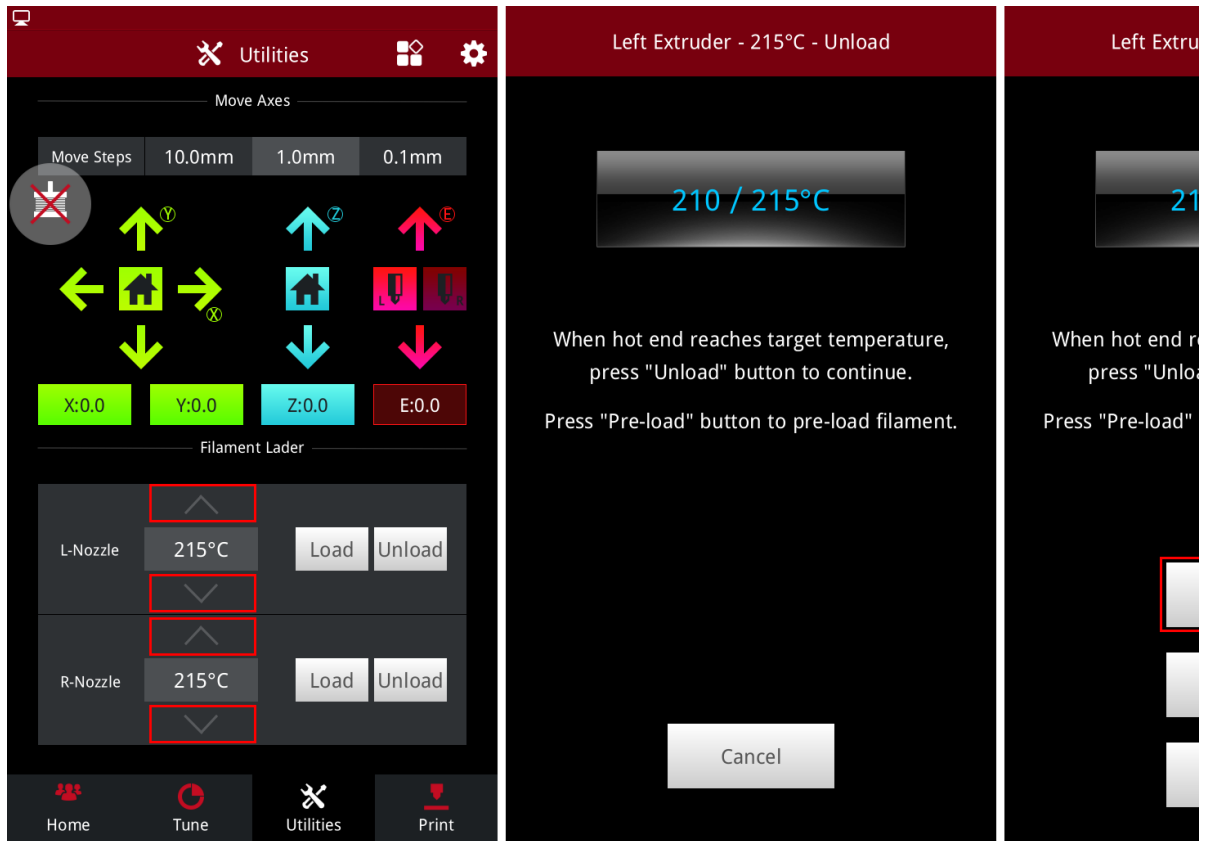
Utilities

Move Axes

| Move Steps | 10.0mm | 1.0mm | 0.1mm |
|---|---|---|---|

Y
X
Z
E
L R

X:0.0 Y:0.0 Z:0.0 E:0.0

Filament Lader

L-Nozzle 215°C Load Unload

R-Nozzle 215°C Load Unload

Home Tune Utilities Print

Left Extruder - 215°C - Unload

210 / 215°C

When hot end reaches target temperature, press "Unload" button to continue.

Press "Pre-load" button to pre-load filament.

Cancel

Left Extru

21

When hot end r

press "Unloa

Press "Pre-load"